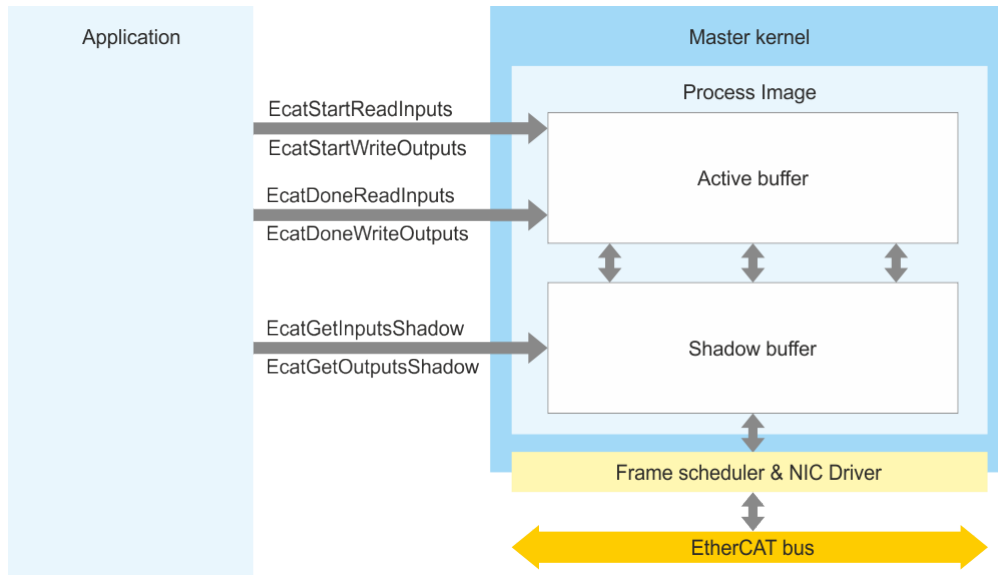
Application

Master kernel

Process Image

EcatStartReadInputs

EcatStartWriteOutputs

Active buffer

EcatDoneReadInputs

EcatDoneWriteOutputs

EcatGetInputsShadow

EcatGetOutputsShadow

Shadow buffer

Frame scheduler & NIC Driver

EtherCAT bus